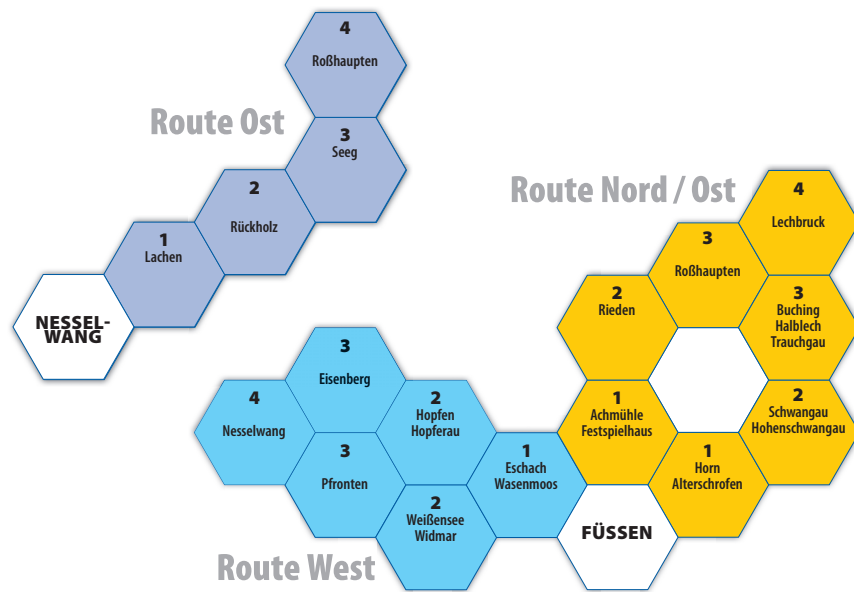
Route Ost

4
Roßhaupten

3
Seeg

2
Rückholz

1
Lachen

NESSELWANG

Route Nord / Ost

4
Lechbruck

3
Roßhaupten

2
Rieden

3
Buching
Halblech
Trauchgau

1
Achmühle
Festspielhaus

2
Schwangau
Hohenschwangau

1
Horn
Alterschrofen

FÜSSEN

3
Eisenberg

4
Nesselwang

2
Hopfen
Hopferau

3
Pfronten

1
Eschach
Wasenmoos

2
Weißensee
Widmar

Route West